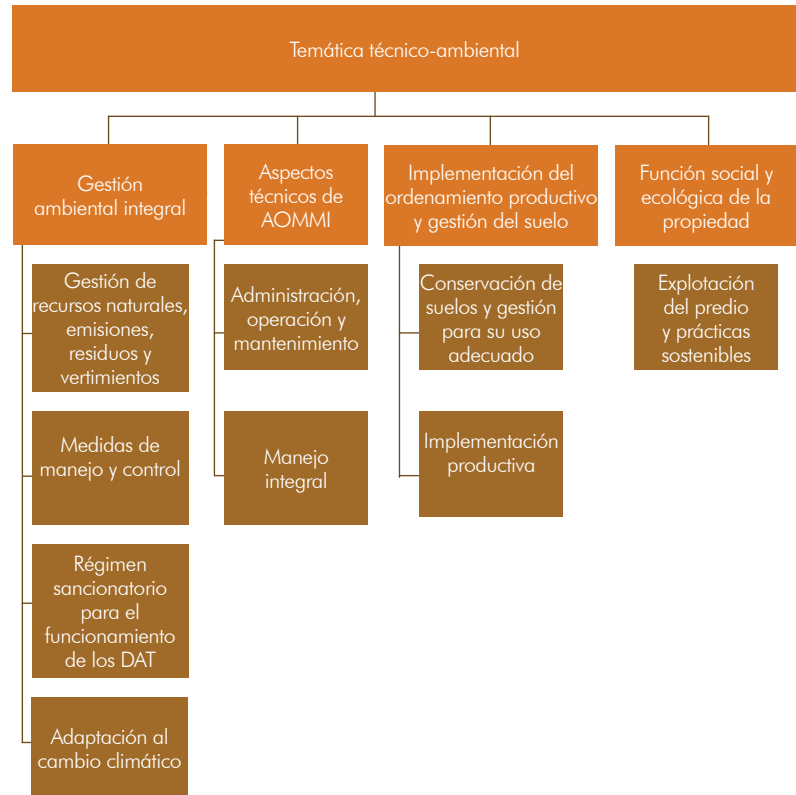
Temática técnico-ambiental

Gestión ambiental integral

Gestión de recursos naturales, emisiones, residuos y vertimientos

Medidas de manejo y control

Régimen sancionatorio para el funcionamiento de los DAT

Adaptación al cambio climático

Aspectos técnicos de AOMMI

Administración, operación y mantenimiento

Manejo integral

Implementación del ordenamiento productivo y gestión del suelo

Conservación de suelos y gestión para su uso adecuado

Implementación productiva

Función social y ecológica de la propiedad

Explotación del predio y prácticas sostenibles